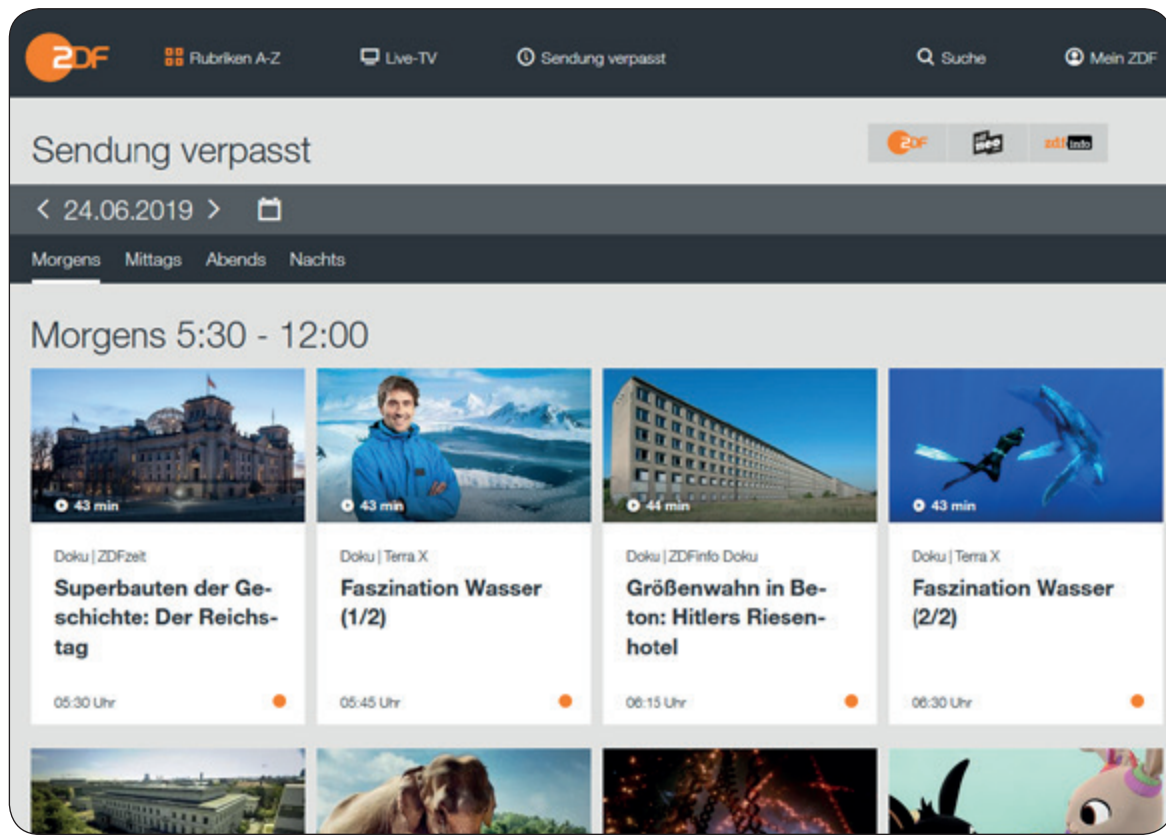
ZDF Rubriken A-Z Live-TV Sendung verpasst Suche Mein ZDF

Sendung verpasst

ZDF neo zdfinfo

< 24.06.2019 >

Morgens Mittags Abends Nachts

Morgens 5:30 - 12:00

43 min

Doku | ZDFzeit

Superbauten der Geschichte: Der Reichstag

05:30 Uhr

43 min

Doku | Terra X

Faszination Wasser (1/2)

05:45 Uhr

44 min

Doku | ZDFinfo Doku

Größenwahn in Beton: Hitlers Riesenhotel

06:15 Uhr

43 min

Doku | Terra X

Faszination Wasser (2/2)

06:30 Uhr